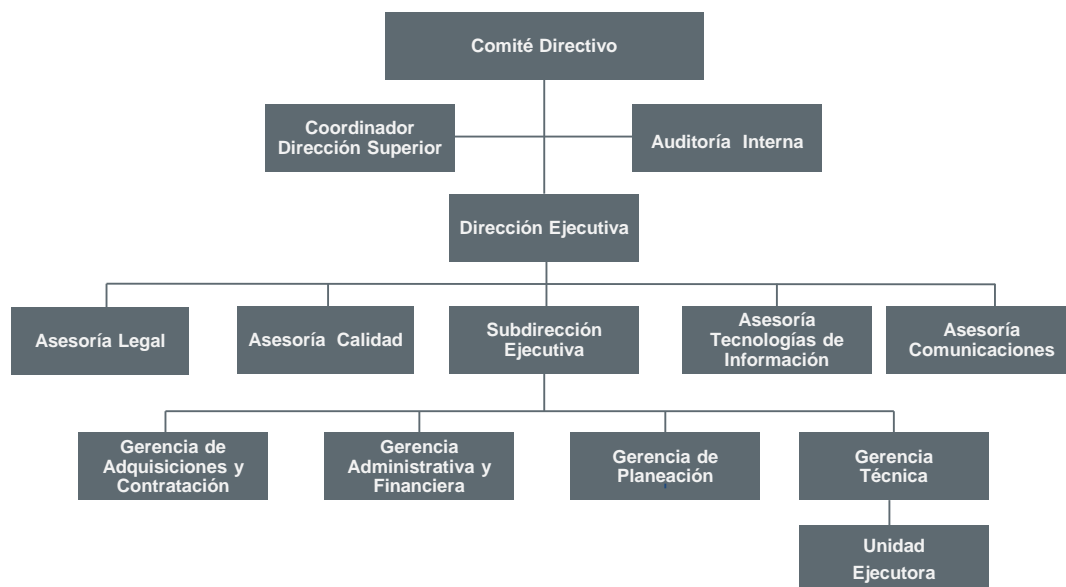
Comité Directivo

Coordinador Dirección Superior

Auditoría Interna

Dirección Ejecutiva

Asesoría Legal

Asesoría Calidad

Subdirección Ejecutiva

Asesoría Tecnologías de Información

Asesoría Comunicaciones

Gerencia de Adquisiciones y Contratación

Gerencia Administrativa y Financiera

Gerencia de Planeación

Gerencia Técnica

Unidad Ejecutora